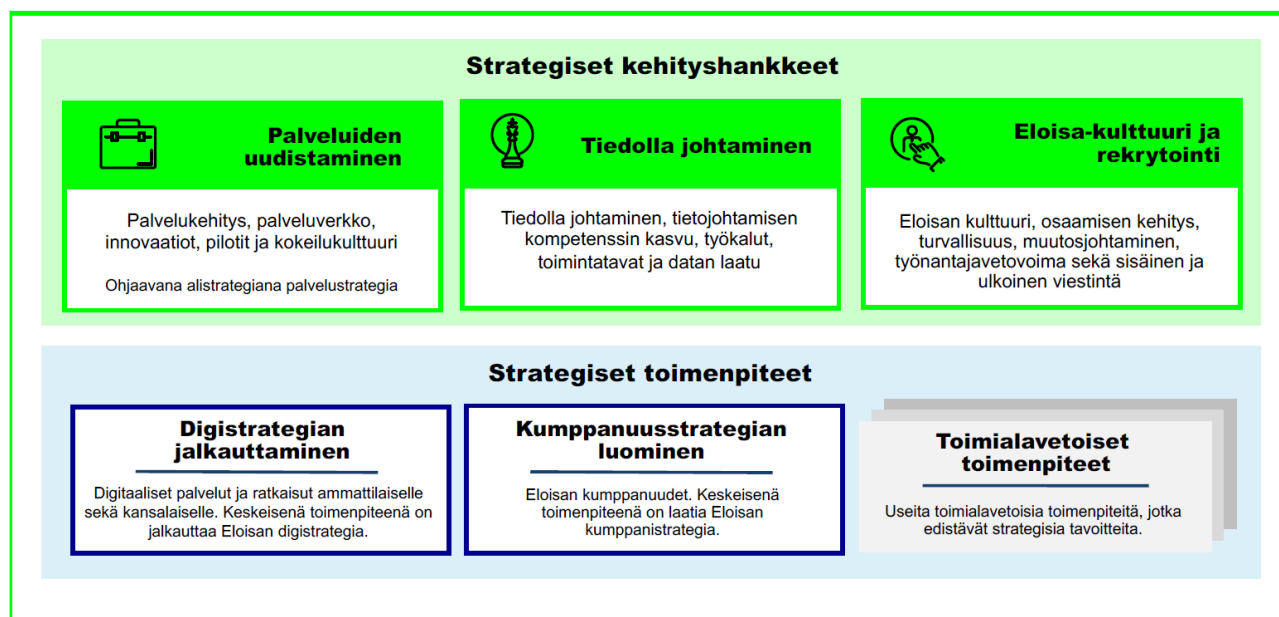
Strategiset kehityshankkeet

Palveluiden uudistaminen

Palvelukehitys, palveluverkko, innovaatiot, pilotit ja kokeilukulttuuri

Ohjaavana alistrategiana palvelustrategia

Tiedolla johtaminen

Tiedolla johtaminen, tietojohtamisen kompetenssin kasvu, työkalut, toimintatavat ja datan laatu

Eloisa-kulttuuri ja rekrytointi

Eloisan kulttuuri, osaamisen kehitys, turvallisuus, muutosjohtaminen, työnantajavetovoima sekä sisäinen ja ulkoinen viestintä

Strategiset toimenpiteet

Digistrategian jalkauttaminen

Digitaaliset palvelut ja ratkaisut ammattilaiselle sekä kansalaiselle. Keskeisenä toimenpiteenä on jalkauttaa Eloisan digistrategia.

Kumppanuusstrategian luominen

Eloisan kumppanuudet. Keskeisenä toimenpiteenä on laatia Eloisan kumppanistrategia.

Toimialavetoiset toimenpiteet

Useita toimialavetoisia toimenpiteitä, jotka edistävät strategisia tavoitteita.